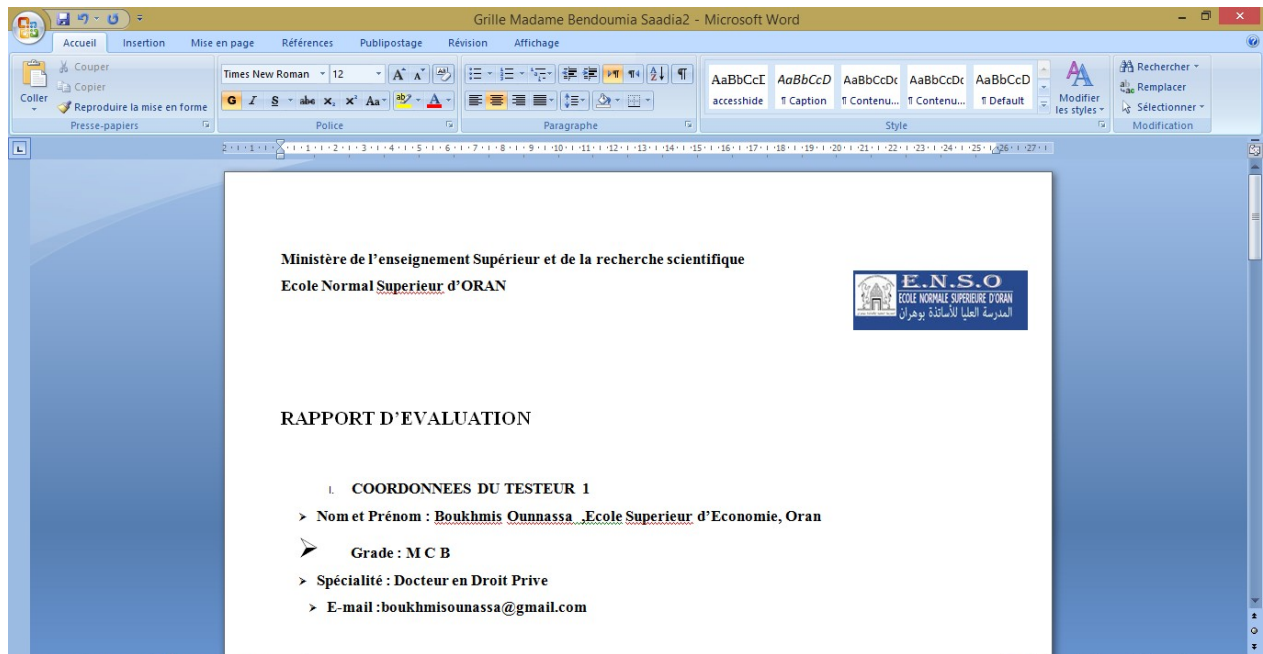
Grille Madame Bendoumia Saadia2 - Microsoft Word

Accueil Insertion Mise en page Références Publipostage Révision Affichage

Couper
Copier
Coller
Reproduire la mise en forme
Presse-papiers

Times New Roman 12
G I S abe $x_2$ $x^2$ Aa A
Police

Paragraphe

AaBbCcI accesshide
AaBbCcD ¶ Caption
AaBbCcDc ¶ Contenu...
AaBbCcDc ¶ Contenu...
AaBbCcD ¶ Default
Modifier les styles
Style

Rechercher
Remplacer
Sélectionner
Modification

Ministère de l'enseignement Supérieur et de la recherche scientifique
Ecole Normal Superieur d'ORAN

E.N.S.O
ECOLE NORMALE SUPERIEURE D'ORAN
المدرسة العليا للأساتذة بوهران

RAPPORT D'EVALUATION

I. COORDONNEES DU TESTEUR 1

➤ Nom et Prénom : Boukhmis Ounnassa .Ecole Superieur d'Economie, Oran

➤ Grade : M C B

➤ Spécialité : Docteur en Droit Prive

➤ E-mail :boukhmisounassa@gmail.com